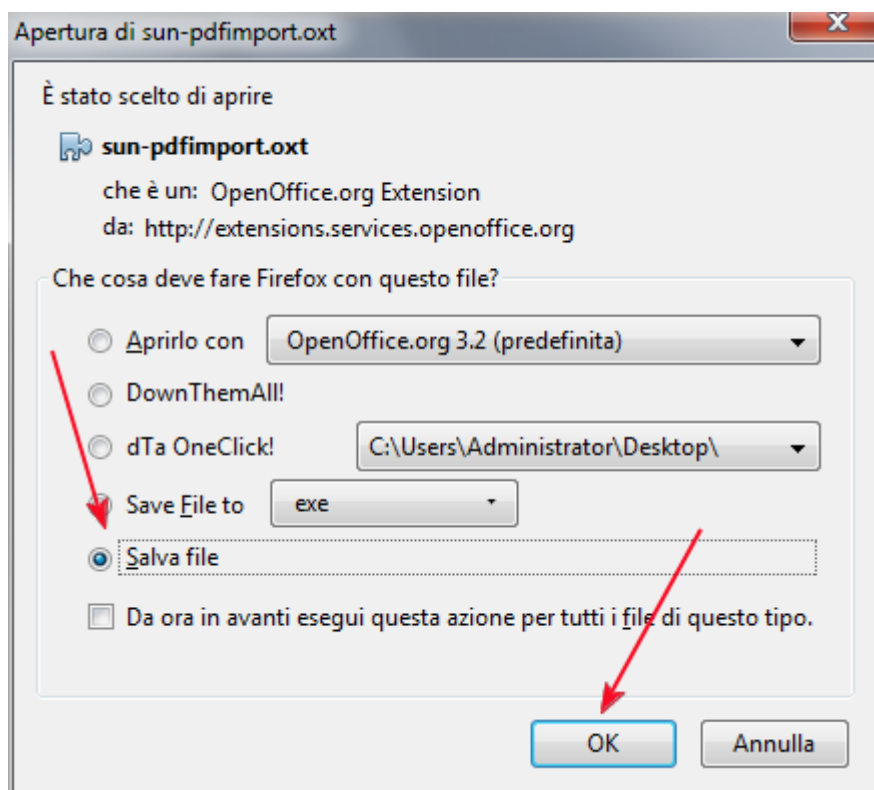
Apertura di sun-pdfimport.oxt

È stato scelto di aprire

sun-pdfimport.oxt

che è un: OpenOffice.org Extension
da: http://extensions.services.openoffice.org

Che cosa deve fare Firefox con questo file?

Aprirlo con OpenOffice.org 3.2 (predefinita)

DownThemAll!

dTa OneClick! C:\Users\Administrator\Desktop\

Save File to exe

Salva file

Da ora in avanti esegui questa azione per tutti i file di questo tipo.

OK Annulla